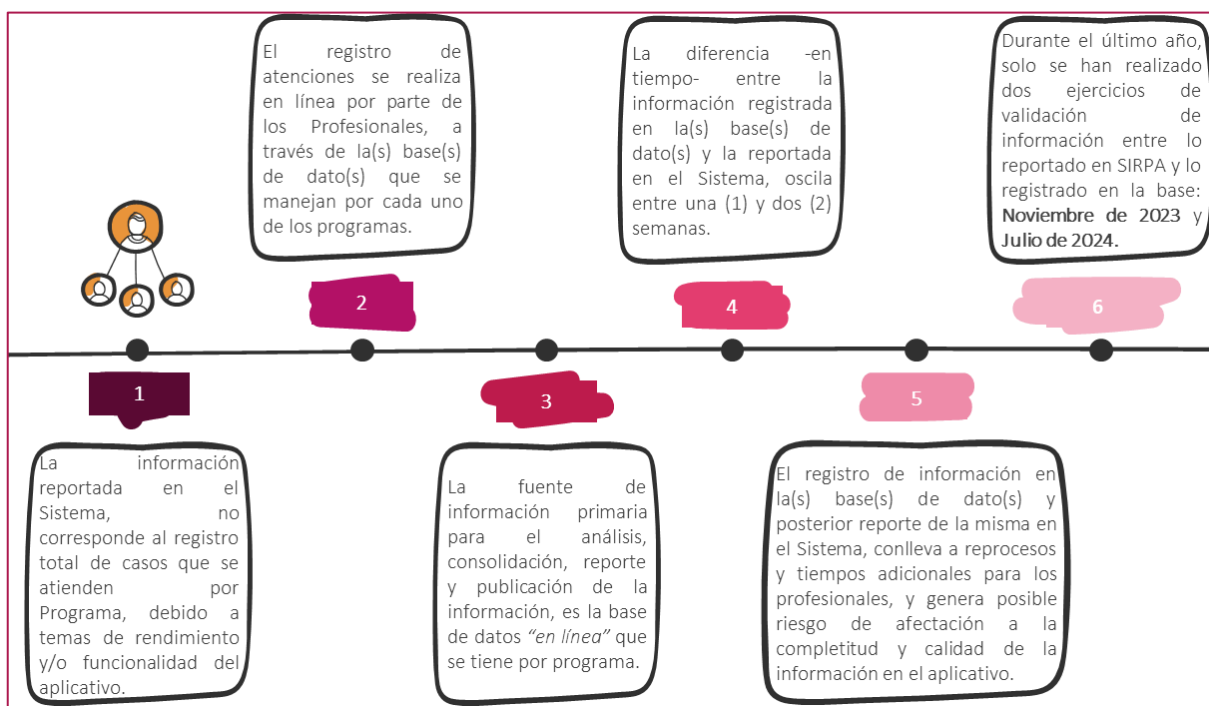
1

La información reportada en el Sistema, no corresponde al registro total de casos que se atienden por Programa, debido a temas de rendimiento y/o funcionalidad del aplicativo.

2

El registro de atenciones se realiza en línea por parte de los Profesionales, a través de la(s) base(s) de dato(s) que se manejan por cada uno de los programas.

3

La fuente de información primaria para el análisis, consolidación, reporte y publicación de la información, es la base de datos *"en línea"* que se tiene por programa.

4

La diferencia -en tiempo- entre la información registrada en la(s) base(s) de dato(s) y la reportada en el Sistema, oscila entre una (1) y dos (2) semanas.

5

El registro de información en la(s) base(s) de dato(s) y posterior reporte de la misma en el Sistema, conlleva a reprocesos y tiempos adicionales para los profesionales, y genera posible riesgo de afectación a la completitud y calidad de la información en el aplicativo.

6

Durante el último año, solo se han realizado dos ejercicios de validación de información entre lo reportado en SIRPA y lo registrado en la base: **Noviembre de 2023** y **Julio de 2024.**